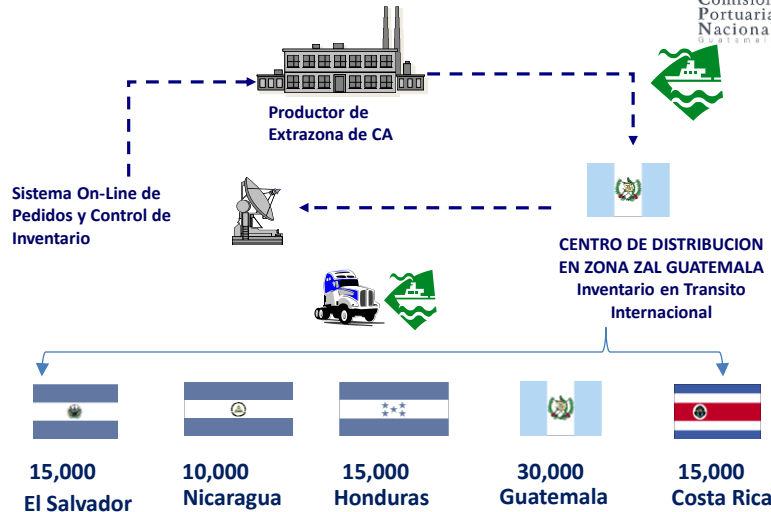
Comisión Portuaria Nacional Guatemala

Productor de Extrazona de CA

Sistema On-Line de Pedidos y Control de Inventario

CENTRO DE DISTRIBUCION EN ZONA ZAL GUATEMALA Inventario en Transito Internacional

15,000 El Salvador

10,000 Nicaragua

15,000 Honduras

30,000 Guatemala

15,000 Costa Rica